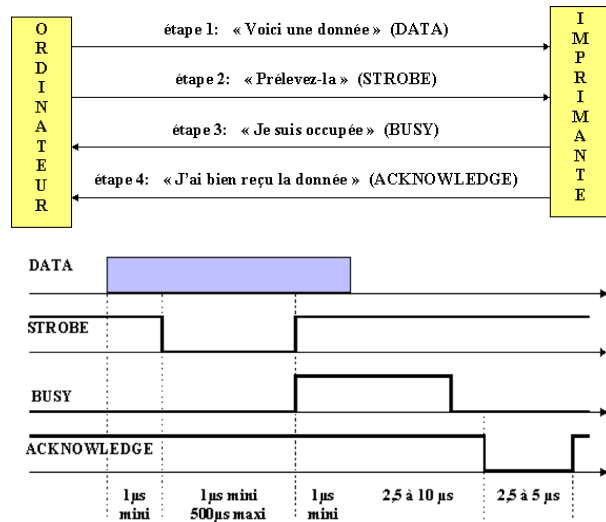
O R D I N A T E U R

étape 1: « Voici une donnée » (DATA)

étape 2: « Prélevez-la » (STROBE)

étape 3: « Je suis occupée » (BUSY)

étape 4: « J'ai bien reçu la donnée » (ACKNOWLEDGE)

I M P R I M A N T E

DATA

STROBE

BUSY

ACKNOWLEDGE

1µs mini

1µs mini 500µs maxi

1µs mini

2,5 à 10 µs

2,5 à 5 µs